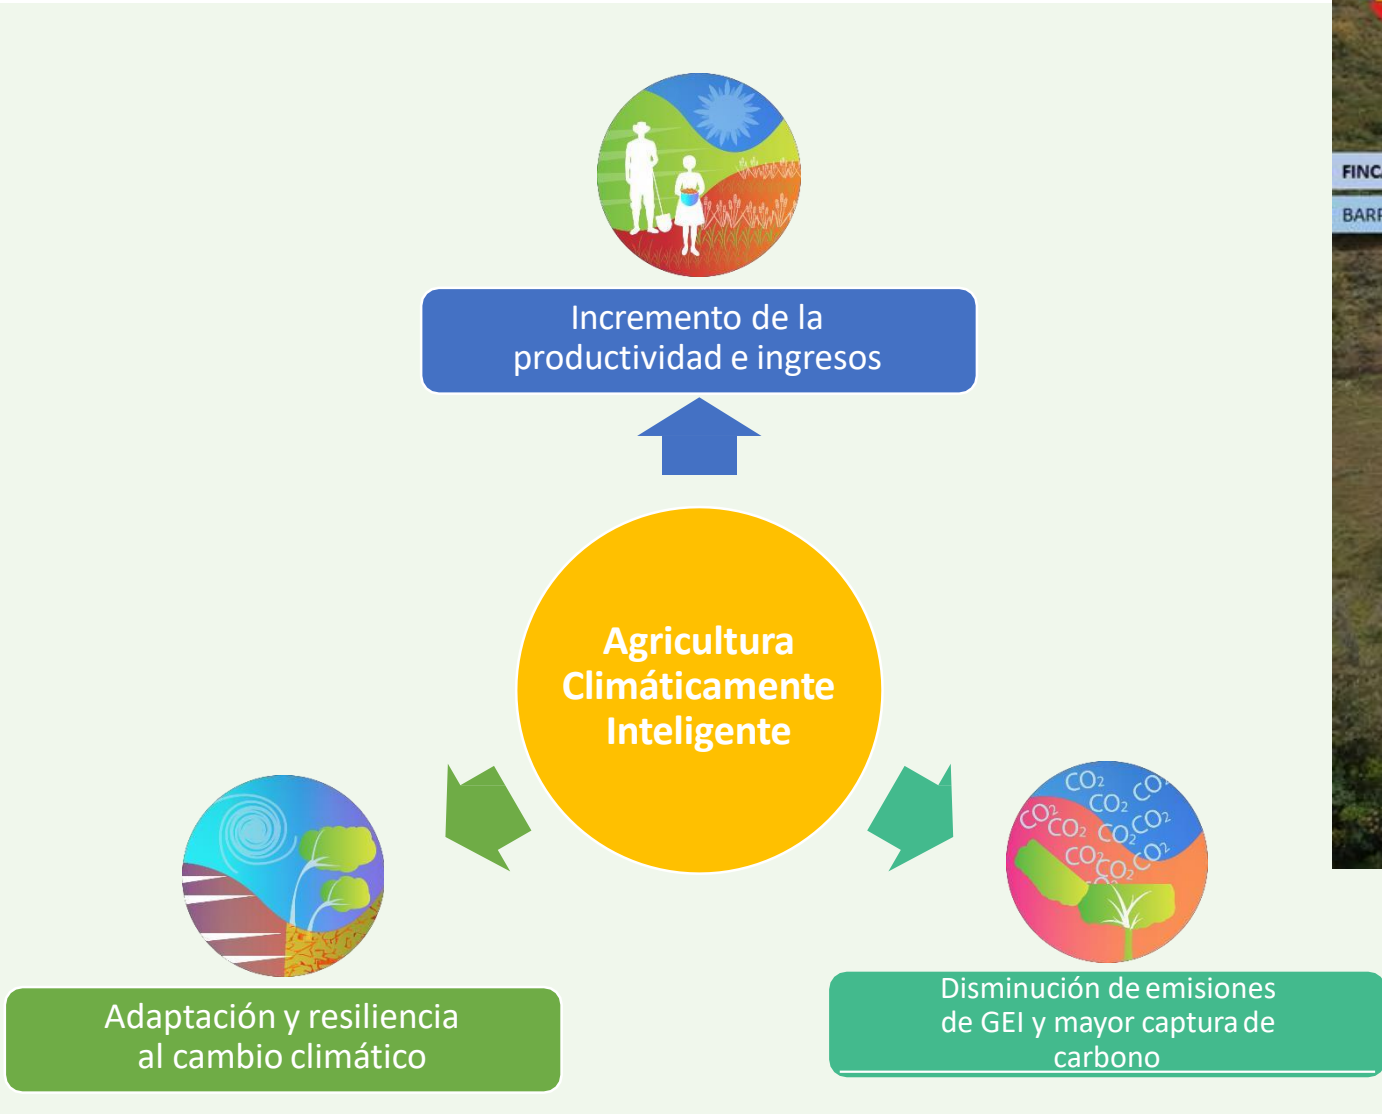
FINC

BARI

Incremento de la productividad e ingresos

Agricultura Climáticamente Inteligente

$CO_2$ $CO_2$ $CO_2$ $CO_2$ $CO_2$ $CO_2$ $CO_2$ $CO_2$ $CO_2$ $CO_2$

Adaptación y resiliencia al cambio climático

Disminución de emisiones de GEI y mayor captura de carbono